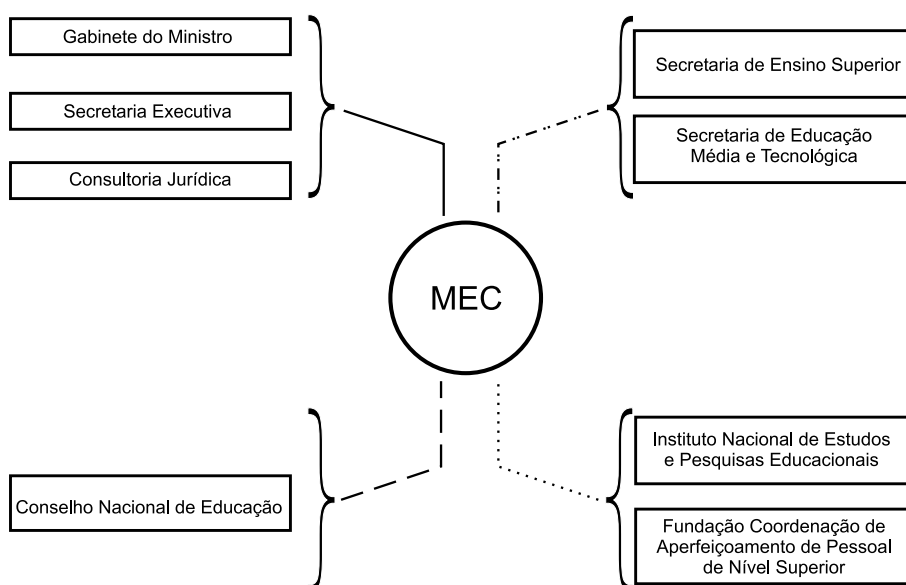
Gabinete do Ministro

Secretaria Executiva

Consultoria Jurídica

Secretaria de Ensino Superior

Secretaria de Educação Média e Tecnológica

MEC

Conselho Nacional de Educação

Instituto Nacional de Estudos e Pesquisas Educacionais

Fundação Coordenação de Aperfeiçoamento de Pessoal de Nível Superior